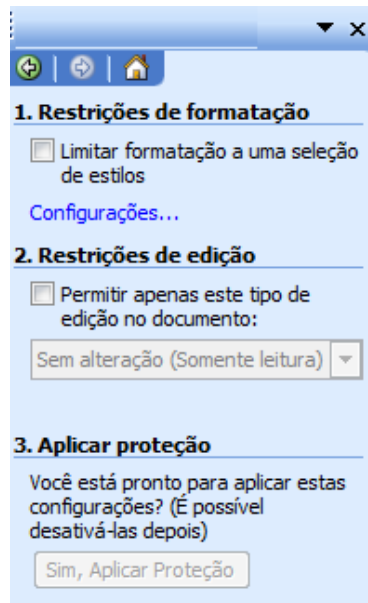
▼ ×

1. Restrições de formatação

Limitar formatação a uma seleção de estilos

Configurações...

2. Restrições de edição

Permitir apenas este tipo de edição no documento:

Sem alteração (Somente leitura)

3. Aplicar proteção

Você está pronto para aplicar estas configurações? (É possível desativá-las depois)

Sim, Aplicar Proteção